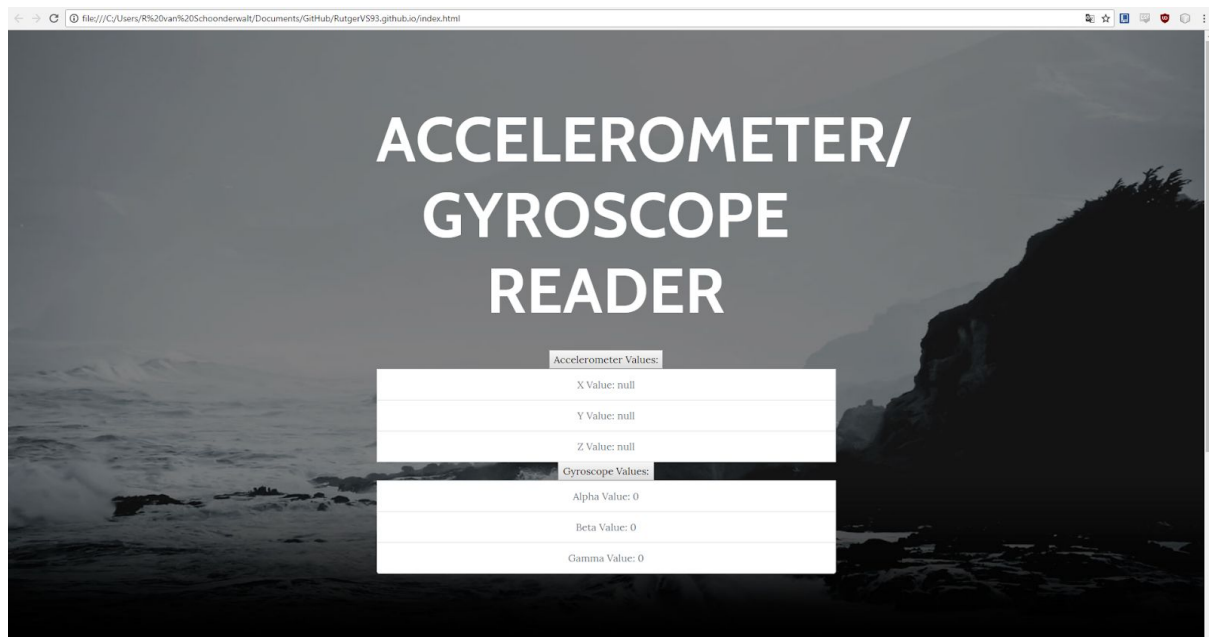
file:///C:/Users/R%20van%20Schoonderwalt/Documents/GitHub/RutgerVS93.github.io/index.html

ACCELEROMETER/ GYROSCOPE READER

Accelerometer Values:

X Value: null

Y Value: null

Z Value: null

Gyroscope Values:

Alpha Value: 0

Beta Value: 0

Gamma Value: 0